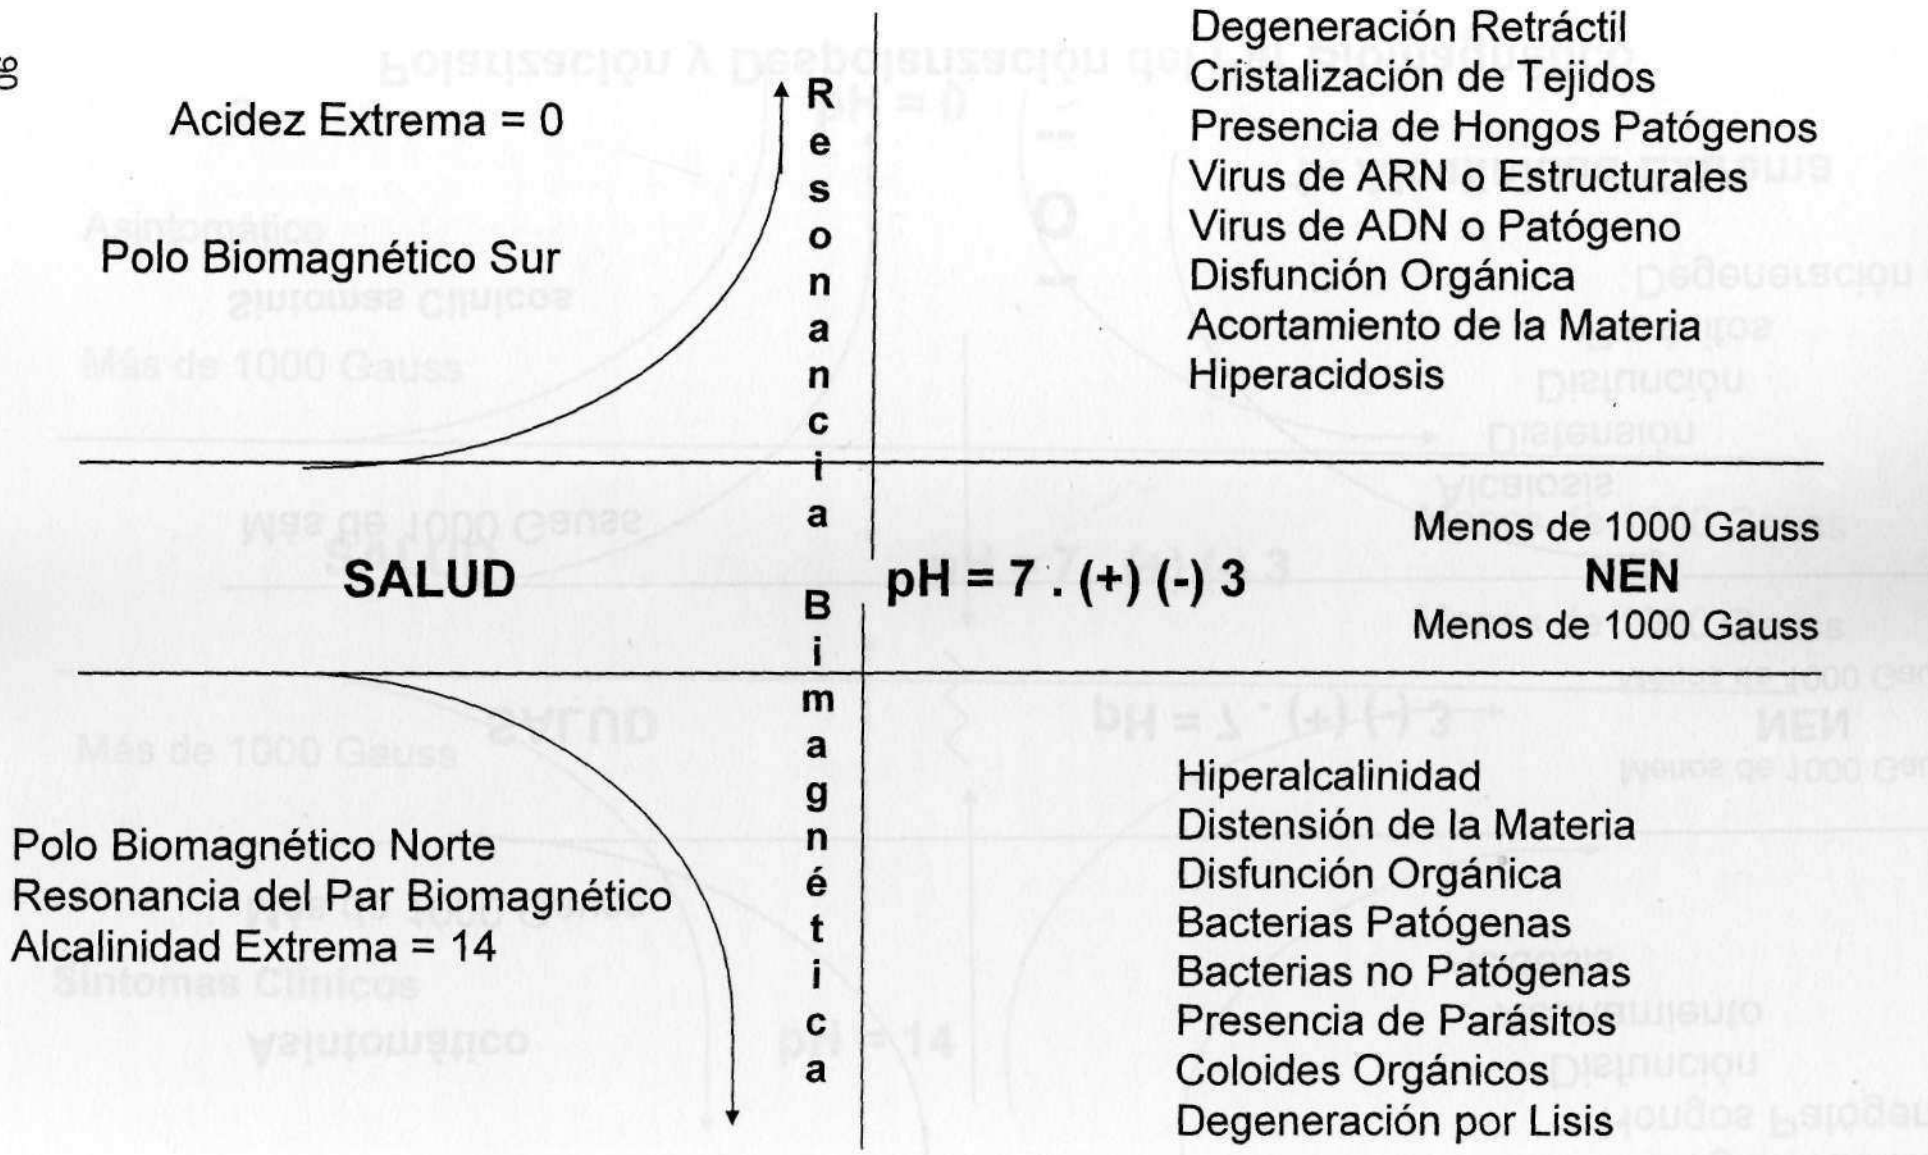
Acidez Extrema = 0

Polo Biomagnético Sur

Degeneración Retráctil
Cristalización de Tejidos
Presencia de Hongos Patógenos
Virus de ARN o Estructurales
Virus de ADN o Patógeno
Disfunción Orgánica
Acortamiento de la Materia
Hiperacidosis

Resonancia Biomagnética

SALUD

pH = 7 . (+) (-) 3

Menos de 1000 Gauss
NEN
Menos de 1000 Gauss

Polo Biomagnético Norte
Resonancia del Par Biomagnético
Alcalinidad Extrema = 14

Hiperalcalinidad
Distensión de la Materia
Disfunción Orgánica
Bacterias Patógenas
Bacterias no Patógenas
Presencia de Parásitos
Coloides Orgánicos
Degeneración por Lisis